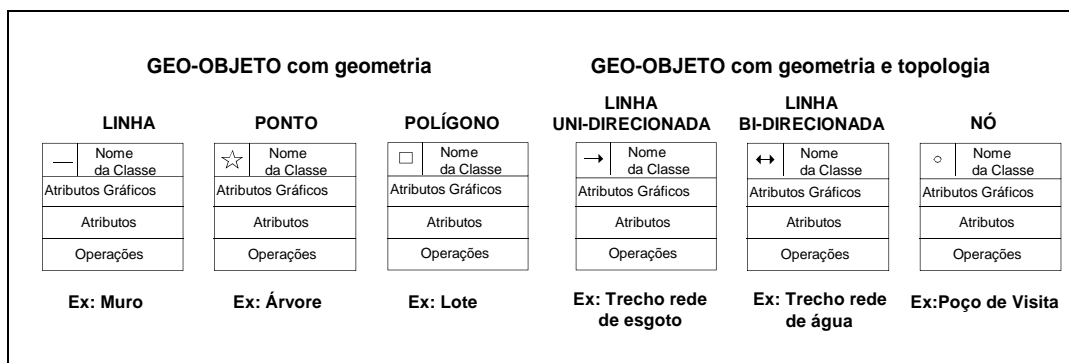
GEO-OBJETO com geometria

GEO-OBJETO com geometria e topologia

LINHA

— Nome da Classe
Atributos Gráficos
Atributos
Operações

Ex: Muro

PONTO

☆ Nome da Classe
Atributos Gráficos
Atributos
Operações

Ex: Árvore

POLÍGONO

□ Nome da Classe
Atributos Gráficos
Atributos
Operações

Ex: Lote

LINHA UNI-DIRECIONADA

→ Nome da Classe
Atributos Gráficos
Atributos
Operações

Ex: Trecho rede de esgoto

LINHA BI-DIRECIONADA

↔ Nome da Classe
Atributos Gráficos
Atributos
Operações

Ex: Trecho rede de água

NÓ

○ Nome da Classe
Atributos Gráficos
Atributos
Operações

Ex:Poço de Visita